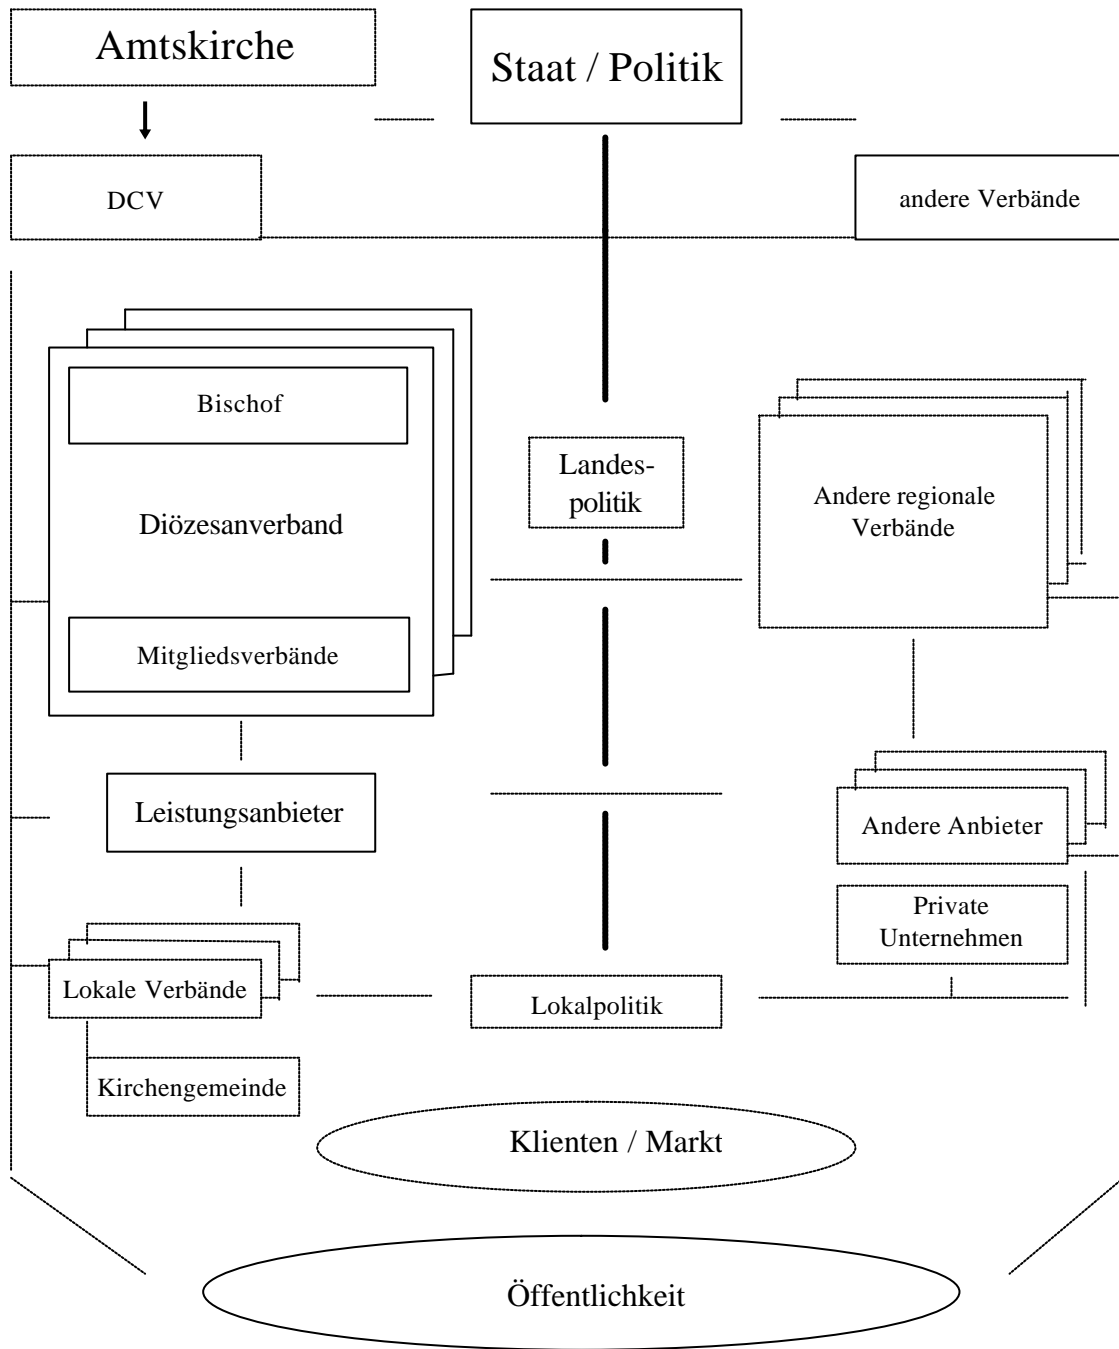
Amtskirche

Staat / Politik

DCV

andere Verbände

Bischof

Diözesanverband

Mitgliedsverbände

Landes-politik

Andere regionale Verbände

Leistungsanbieter

Andere Anbieter

Private Unternehmen

Lokale Verbände

Lokalpolitik

Kirchengemeinde

Klienten / Markt

Öffentlichkeit